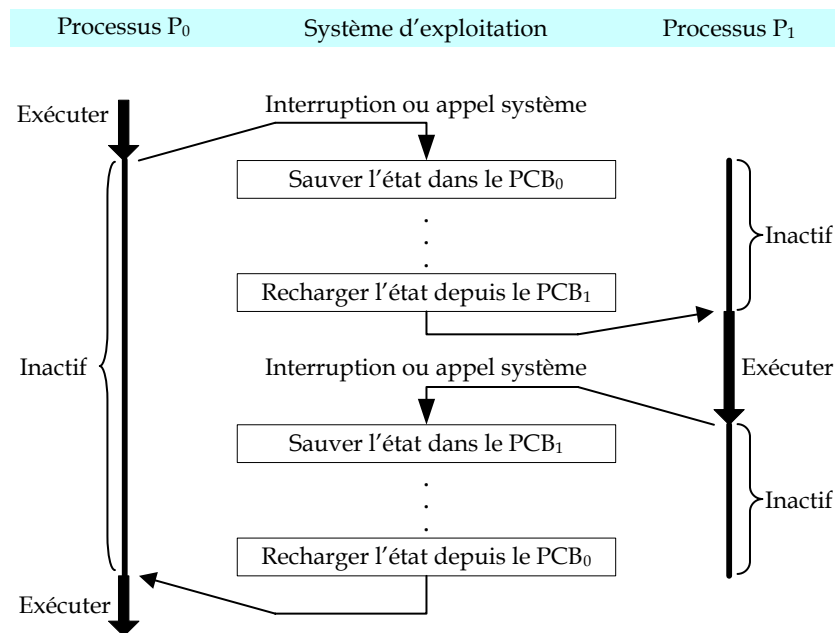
Processus $P_0$ Système d'exploitation Processus $P_1$

Exécuter

Interruption ou appel système

Sauver l'état dans le $PCB_0$

.
.
.

Inactif

Recharger l'état depuis le $PCB_1$

Inactif

Interruption ou appel système

Exécuter

Sauver l'état dans le $PCB_1$

.
.
.

Inactif

Recharger l'état depuis le $PCB_0$

Exécuter